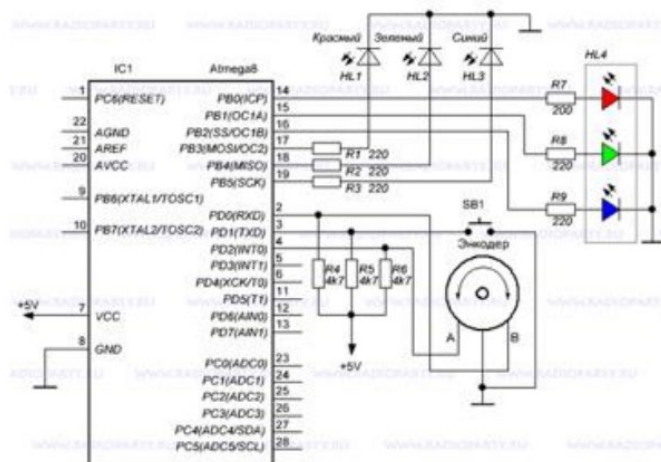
WWW.RADIORASTI.RU

IC1
Atmega8

Красный
Зеленый
Синий
HL1
HL2
HL3
HL4

1 PC6(RESET)
22 AGND
20 AREF
21 AVCC
9 PB6(XTAL1/TOSC1)
10 PB7(XTAL2/TOSC2)
+5V
7 VCC
8 GND

PB0(ICP) 14
PB1(OC1A) 15
PB2(SS/OC1B) 16
PB3(MOSI/OC2) 17
PB4(MISO) 18
PB5(SCK) 19
PD0(RXD) 2
PD1(TXD) 3
PD2(INT0) 4
PD3(INT1) 5
PD4(XCK/T0) 6
PD5(T1) 11
PD6(AIN0) 12
PD7(AIN1) 13
PC0(ADC0) 23
PC1(ADC1) 24
PC2(ADC2) 25
PC3(ADC3) 26
PC4(ADC4/SDA) 27
PC5(ADC5/SCL) 28

R1 220
R2 220
R3 220
R4 4k7
R5 4k7
R6 4k7
+5V
R7 200
R8 220
R9 220
SB1
Энкодер
A
B